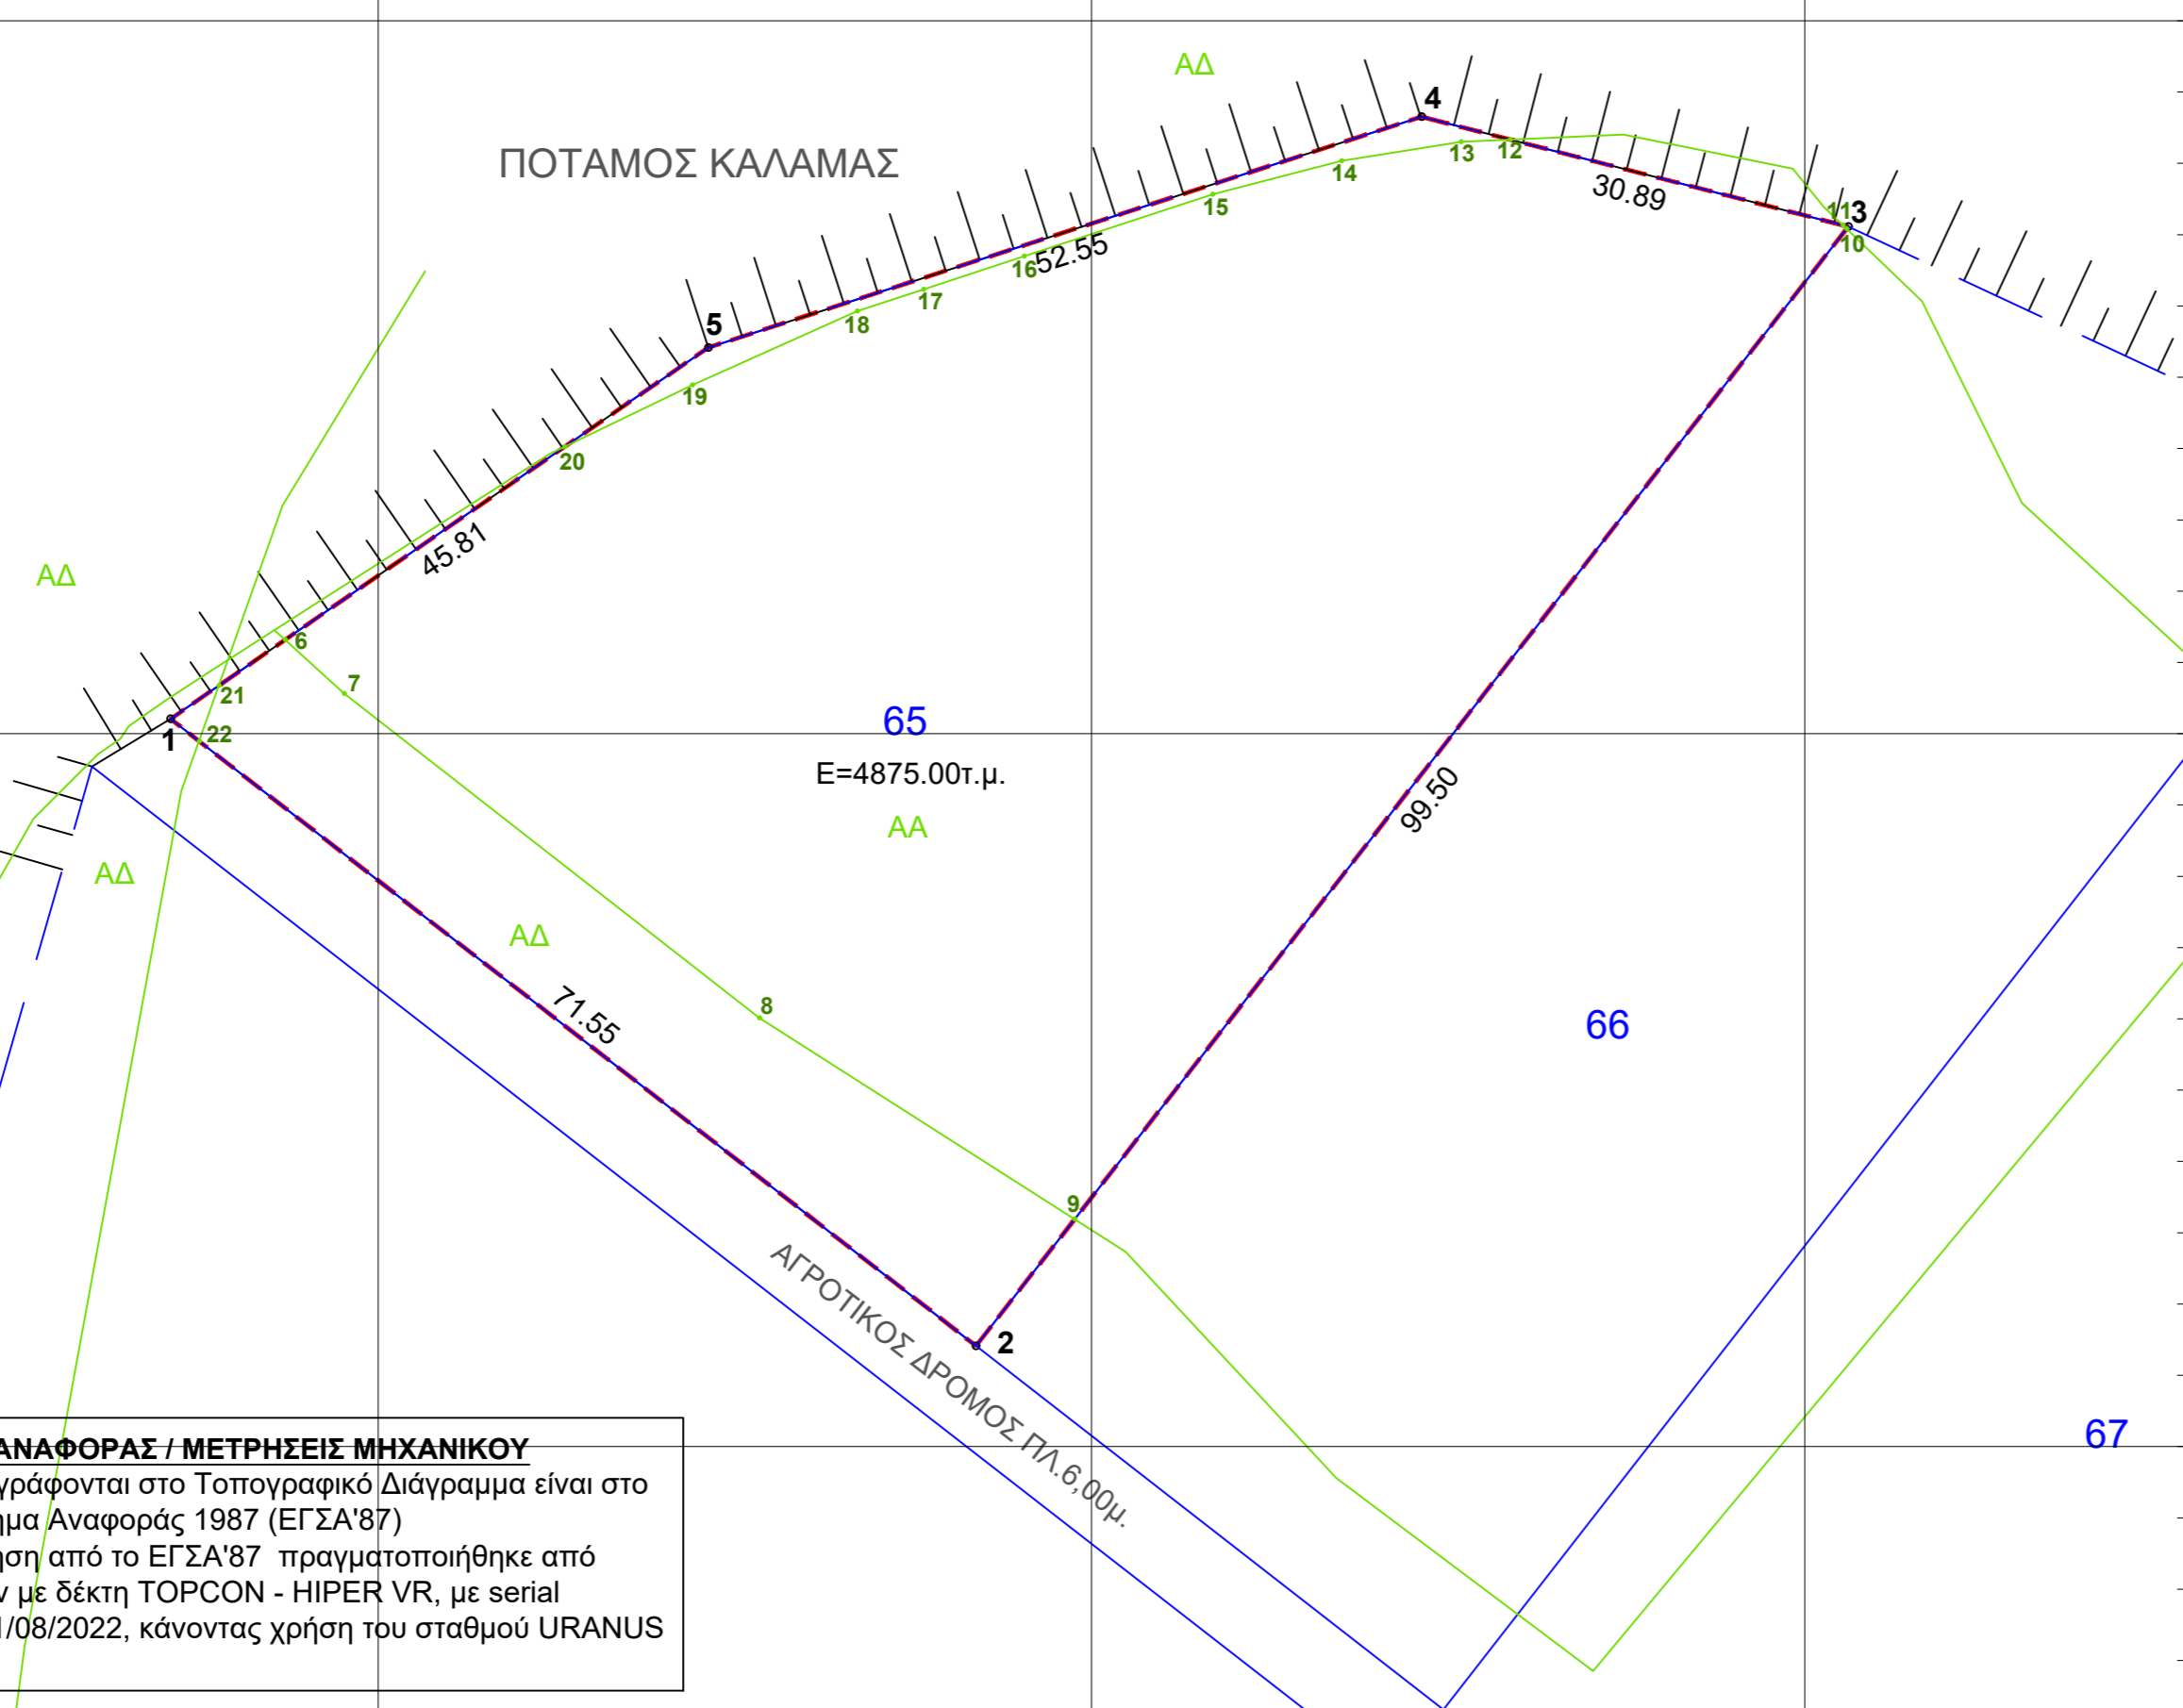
ΑΔ

ΠΟΤΑΜΟΣ ΚΑΛΑΜΑΣ

4
13 12
30.89
11
3
10
14
15
16
52.55
17
18
5
19
20
45.81
ΑΔ
6
21
7
1
22
65
E=4875.00τ.μ.
ΑΑ
99.50
ΑΔ
ΑΔ
71.55
8
66
9
ΑΓΡΟΤΙΚΟΣ ΔΡΟΜΟΣ ΠΛ.6,00μ.
2
67

ΑΝΑΦΟΡΑΣ / ΜΕΤΡΗΣΕΙΣ ΜΗΧΑΝΙΚΟΥ
γράφονται στο Τοπογραφικό Διάγραμμα είναι στο
ημα Αναφοράς 1987 (ΕΓΣΑ'87)
ηση από το ΕΓΣΑ'87 πραγματοποιήθηκε από
ν με δέκτη TOPCON - HIPER VR, με serial
1/08/2022, κάνοντας χρήση του σταθμού URANUS